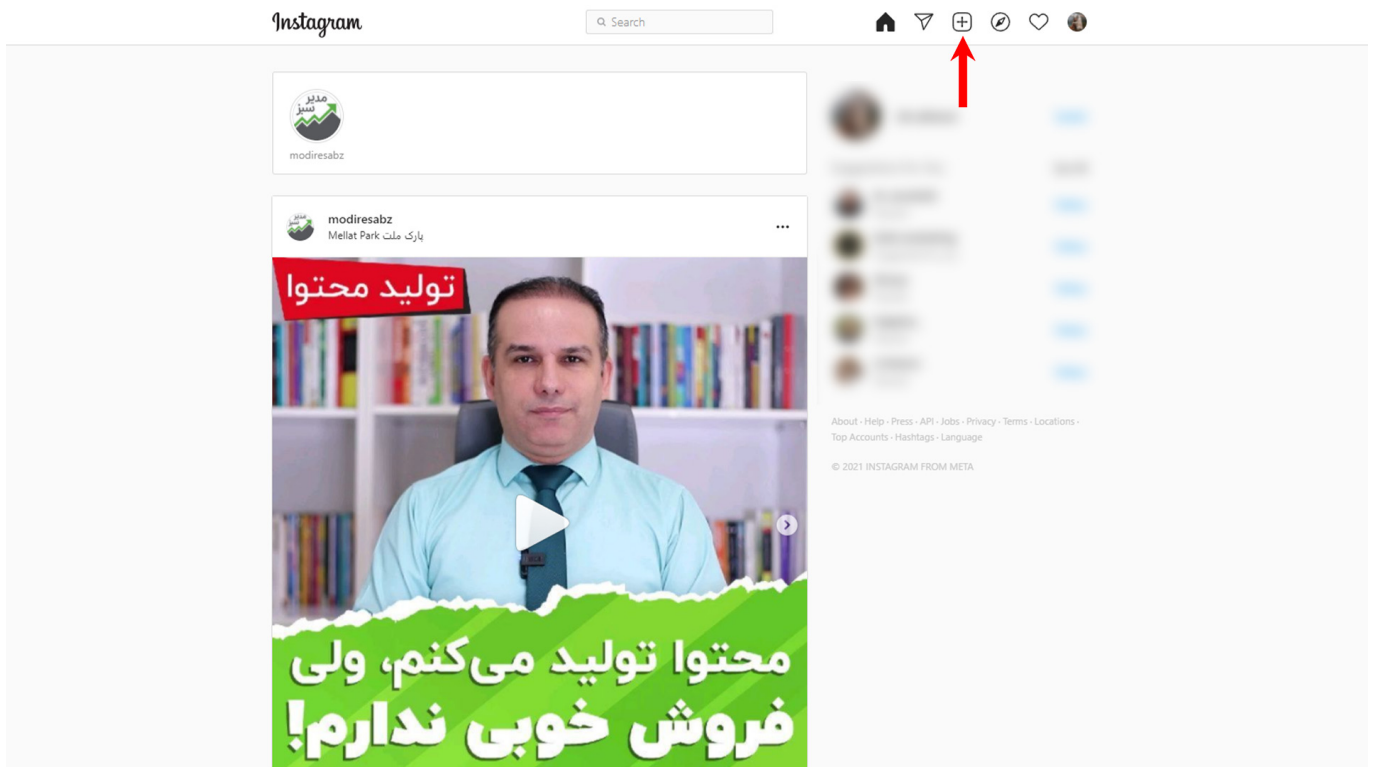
Instagram

Search

مدیر سبز

modiresabz

modiresabz
Mellat Park پارک ملت

...

تولید محتوا

محتوا تولید می‌کنم، ولی فروش خوبی ندارم!

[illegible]

About · Help · Press · API · Jobs · Privacy · Terms · Locations · Top Accounts · Hashtags · Language

© 2021 INSTAGRAM FROM META